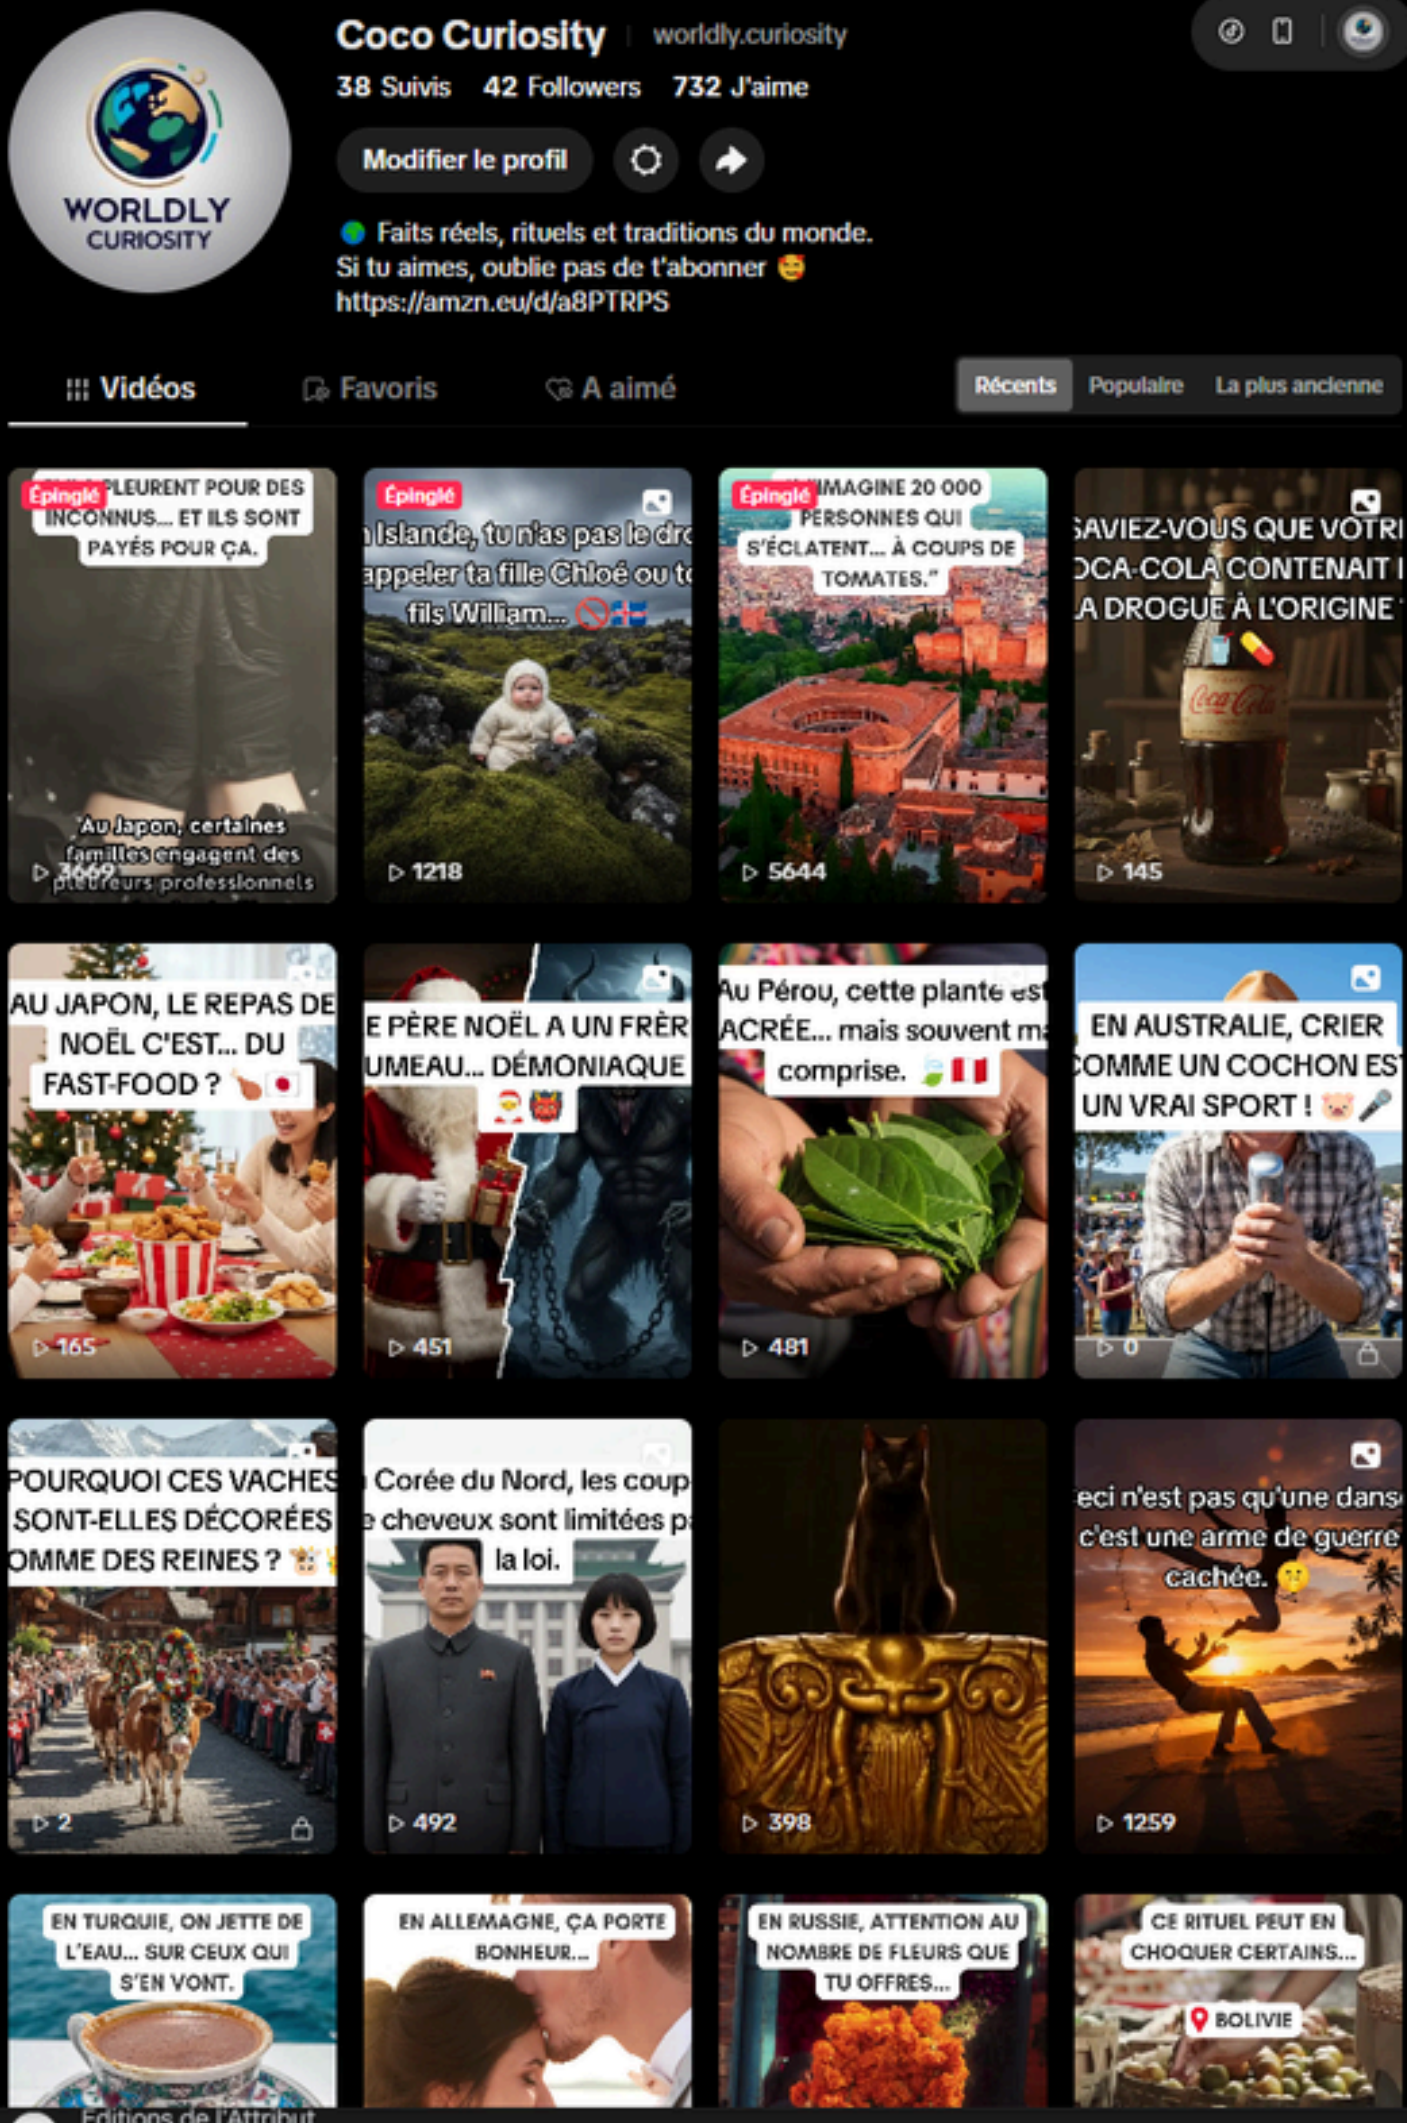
WORLDLY CURIOSITY

Coco Curiosity worldly.curiosity

38 Suivis 42 Followers 732 J'aime

Modifier le profil

🌍 Faits réels, rituels et traditions du monde.
Si tu aimes, oublie pas de t'abonner 🤩
https://amzn.eu/d/a8PTRPS

Vidéos Favoris A aimé

Récents Populaire La plus ancienne

Épinglé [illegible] PLEURENT POUR DES INCONNUS... ET ILS SONT PAYÉS POUR ÇA.
Au Japon, certaines familles engagent des pleureurs professionnels
▷ 3669

Épinglé
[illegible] Islande, tu n'as pas le dr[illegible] appeler ta fille Chloé ou t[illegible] fils William... 🚫🇮🇸
▷ 1218

Épinglé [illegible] IMAGINE 20 000 PERSONNES QUI S'ÉCLATENT... À COUPS DE TOMATES."
▷ 5644

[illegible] SAVIEZ-VOUS QUE VOTR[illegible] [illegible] OCA-COLA CONTENAIT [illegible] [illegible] A DROGUE À L'ORIGINE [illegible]
▷ 145

AU JAPON, LE REPAS DE NOËL C'EST... DU FAST-FOOD ? 🍗🇯🇵
▷ 165

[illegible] E PÈRE NOËL A UN FRÈR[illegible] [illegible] UMEAU... DÉMONIAQUE 🎅👹
▷ 451

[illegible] u Pérou, cette plante es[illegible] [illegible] ACRÉE... mais souvent m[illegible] comprise. 🍃🇵🇪
▷ 481

EN AUSTRALIE, CRIER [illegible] OMME UN COCHON ES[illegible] UN VRAI SPORT ! 🐷🎤
▷ 0

POURQUOI CES VACHES SONT-ELLES DÉCORÉES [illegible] OMME DES REINES ? 🐮
▷ 2

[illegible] Corée du Nord, les coup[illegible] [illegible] e cheveux sont limitées p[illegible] la loi.
▷ 492

▷ 398

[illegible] eci n'est pas qu'une dans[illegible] c'est une arme de guerre cachée. 🤫
▷ 1259

EN TURQUIE, ON JETTE DE L'EAU... SUR CEUX QUI S'EN VONT.

EN ALLEMAGNE, ÇA PORTE BONHEUR...

EN RUSSIE, ATTENTION AU NOMBRE DE FLEURS QUE TU OFFRES...

CE RITUEL PEUT EN CHOQUER CERTAINS...
📍 BOLIVIE

Éditions de l'Attribut